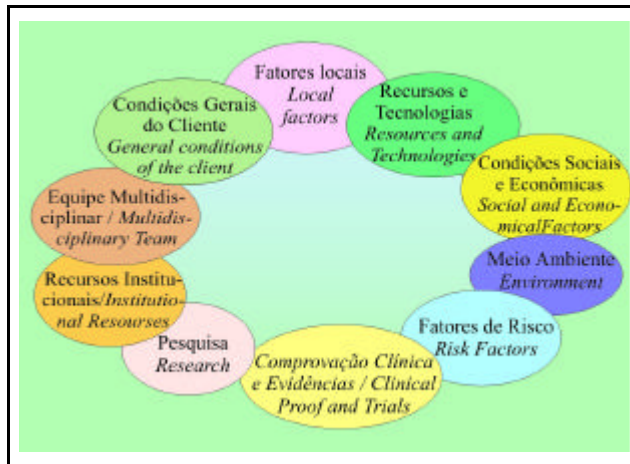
Fatores locais
Local factors

Recursos e Tecnologias
Resources and Technologies

Condições Sociais e Econômicas
Social and EconomicalFactors

Meio Ambiente
Environment

Fatores de Risco
Risk Factors

Comprovação Clínica e Evidências / Clinical Proof and Trials

Pesquisa
Research

Recursos Institucionais/Institutional Resourses

Equipe Multidisciplinar / Multidisciplinary Team

Condições Gerais do Cliente
General conditions of the client